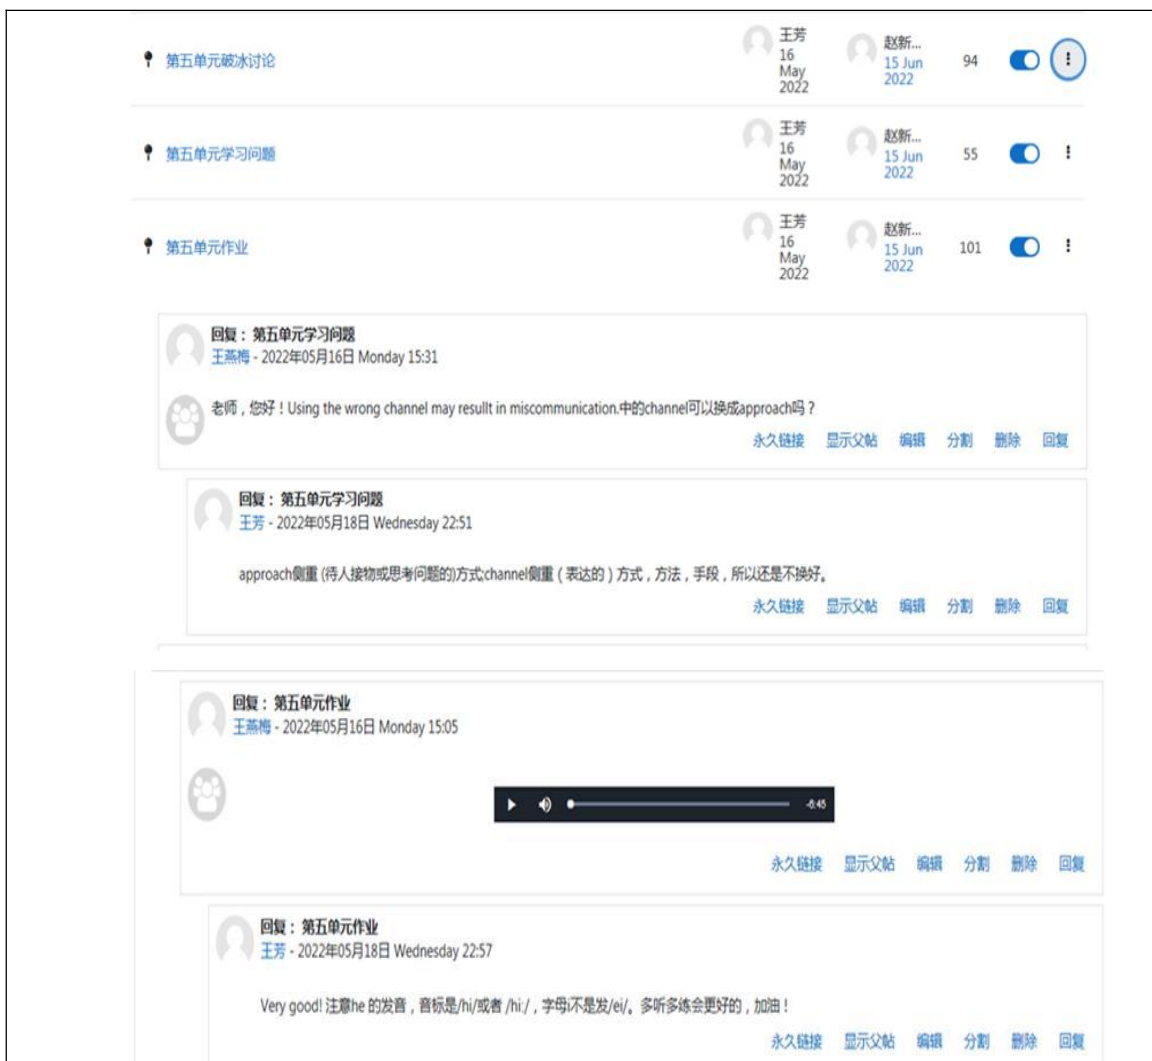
第五单元破冰讨论 王芳 16 May 2022 赵新... 15 Jun 2022 94

第五单元学习问题 王芳 16 May 2022 赵新... 15 Jun 2022 55

第五单元作业 王芳 16 May 2022 赵新... 15 Jun 2022 101

回复：第五单元学习问题
王燕梅 - 2022年05月16日 Monday 15:31

老师，您好！Using the wrong channel may resullt in miscommunication.中的channel可以换成approach吗？

永久链接 显示父帖 编辑 分割 删除 回复

回复：第五单元学习问题
王芳 - 2022年05月18日 Wednesday 22:51

approach侧重 (待人接物或思考问题的)方式;channel侧重（表达的）方式，方法，手段，所以还是不换好。

永久链接 显示父帖 编辑 分割 删除 回复

回复：第五单元作业
王燕梅 - 2022年05月16日 Monday 15:05

-0:45

永久链接 显示父帖 编辑 分割 删除 回复

回复：第五单元作业
王芳 - 2022年05月18日 Wednesday 22:57

Very good! 注意he 的发音，音标是/hi/或者 /hi:/，字母i不是发/ei/。多听多练会更好的，加油！

永久链接 显示父帖 编辑 分割 删除 回复